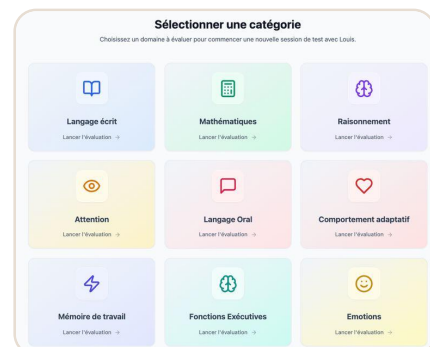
Sélectionner une catégorie

Choisissez un domaine à évaluer pour commencer une nouvelle session de test avec Louis.

Langage écrit
Lancer l'évaluation →

Mathématiques
Lancer l'évaluation →

Raisonnement
Lancer l'évaluation →

Attention
Lancer l'évaluation →

Langage Oral
Lancer l'évaluation →

Comportement adaptatif
Lancer l'évaluation →

Mémoire de travail
Lancer l'évaluation →

Fonctions Exécutives
Lancer l'évaluation →

Emotions
Lancer l'évaluation →